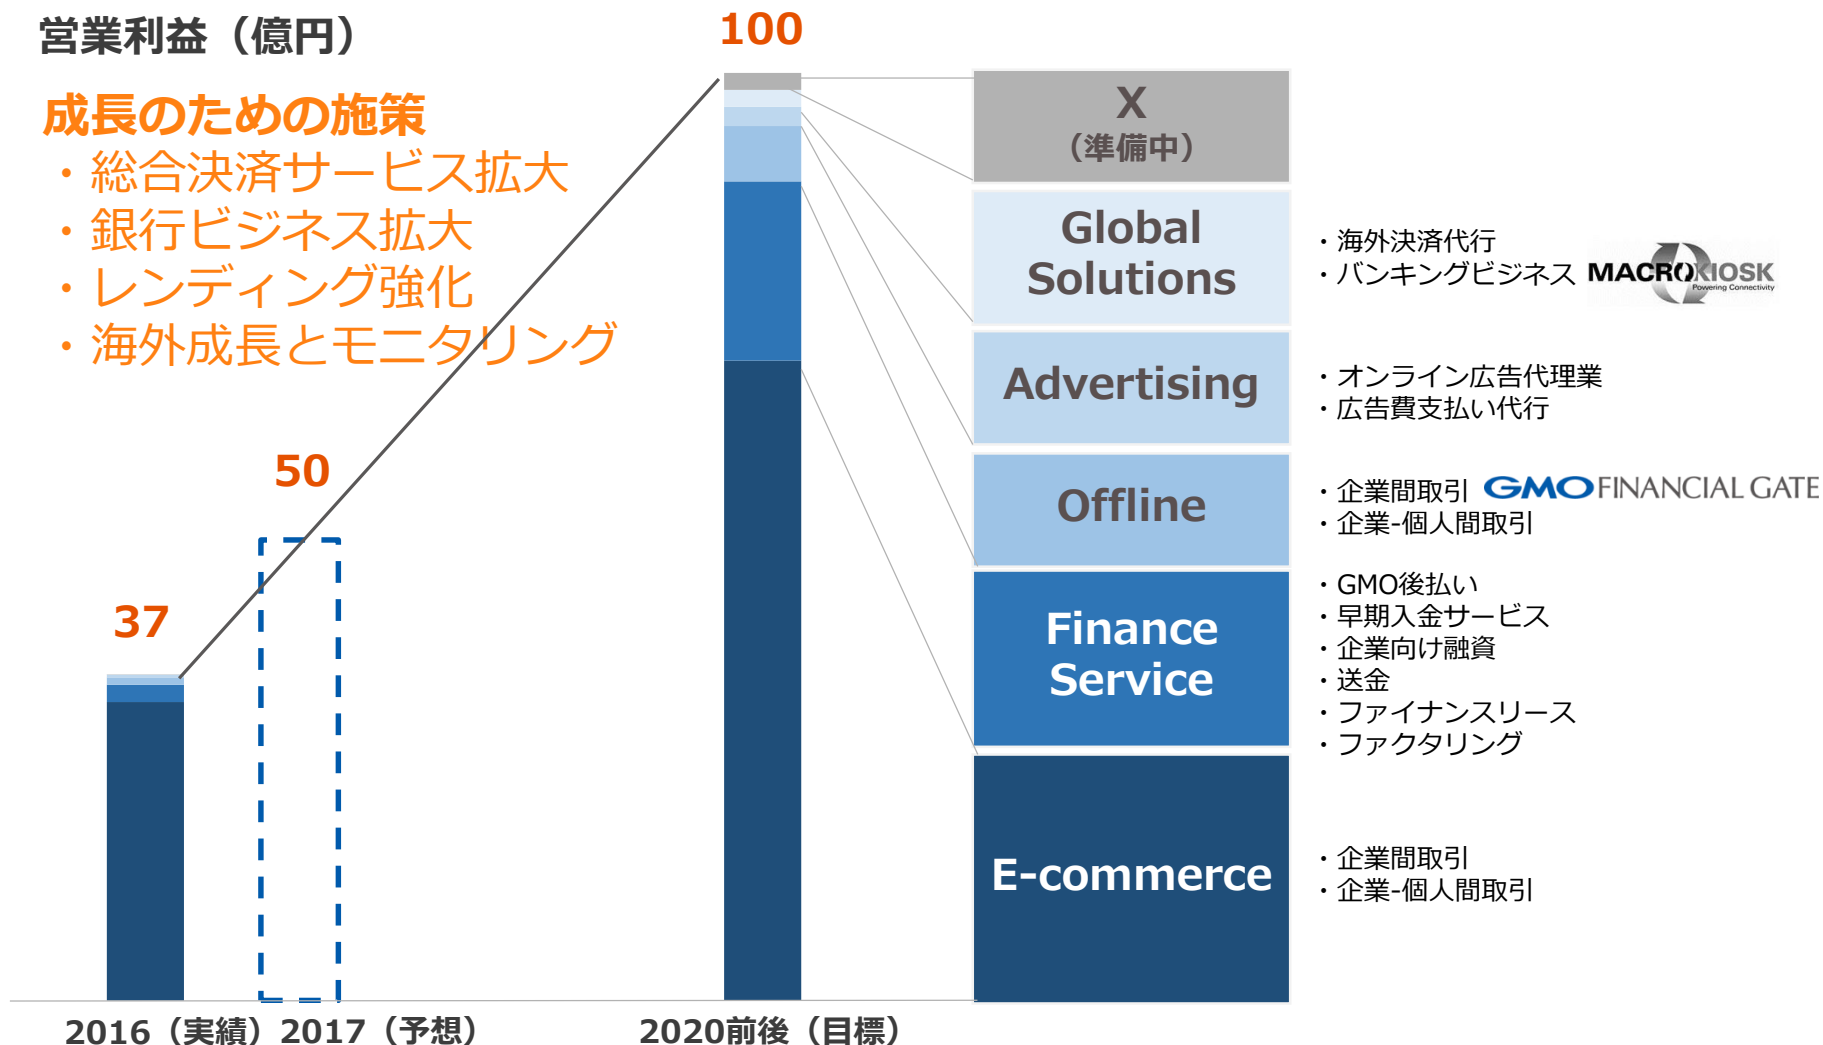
営業利益（億円）

成長のための施策
・総合決済サービス拡大
・銀行ビジネス拡大
・レンディング強化
・海外成長とモニタリング

100

50

37

X
（準備中）

Global Solutions

・海外決済代行
・バンキングビジネス MACROKIOSK Powering Connectivity

Advertising

・オンライン広告代理業
・広告費支払い代行

Offline

・企業間取引 GMO FINANCIAL GATE
・企業-個人間取引

Finance Service

・GMO後払い
・早期入金サービス
・企業向け融資
・送金
・ファイナンスリース
・ファクタリング

E-commerce

・企業間取引
・企業-個人間取引

2016（実績）2017（予想）

2020前後（目標）